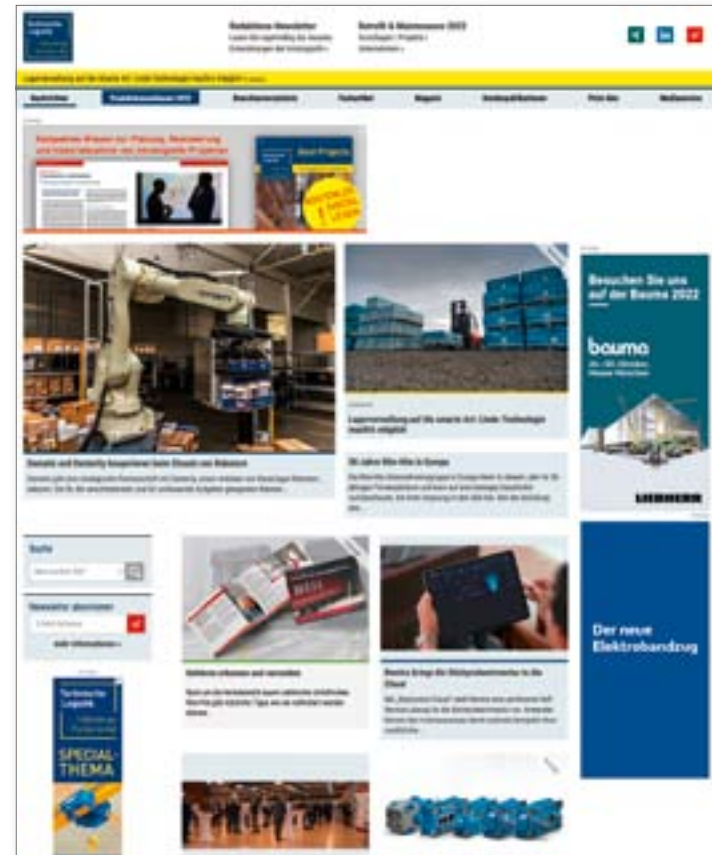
Technische Logistik

Redaktioneller Newsletter

Betrieb & Maintenance 2022

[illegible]

Nachrichten | Produktneuheiten 2022 | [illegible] | Fachartikel | Magazin | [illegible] | Print Abo | Mediadaten

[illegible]

Best Projects

Lagerumstellung auf Ihr smarte Art: Linde Technologien machts möglich

Dexterity und Dexterity kooperieren beim Einsatz von Robotern

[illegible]

Besuchen Sie uns auf der Bauma 2022

bauma

LIEBHERR

Suche

Newsletter abonnieren

Der neue Elektrobandzug

Technische Logistik

SPECIAL-THEMA